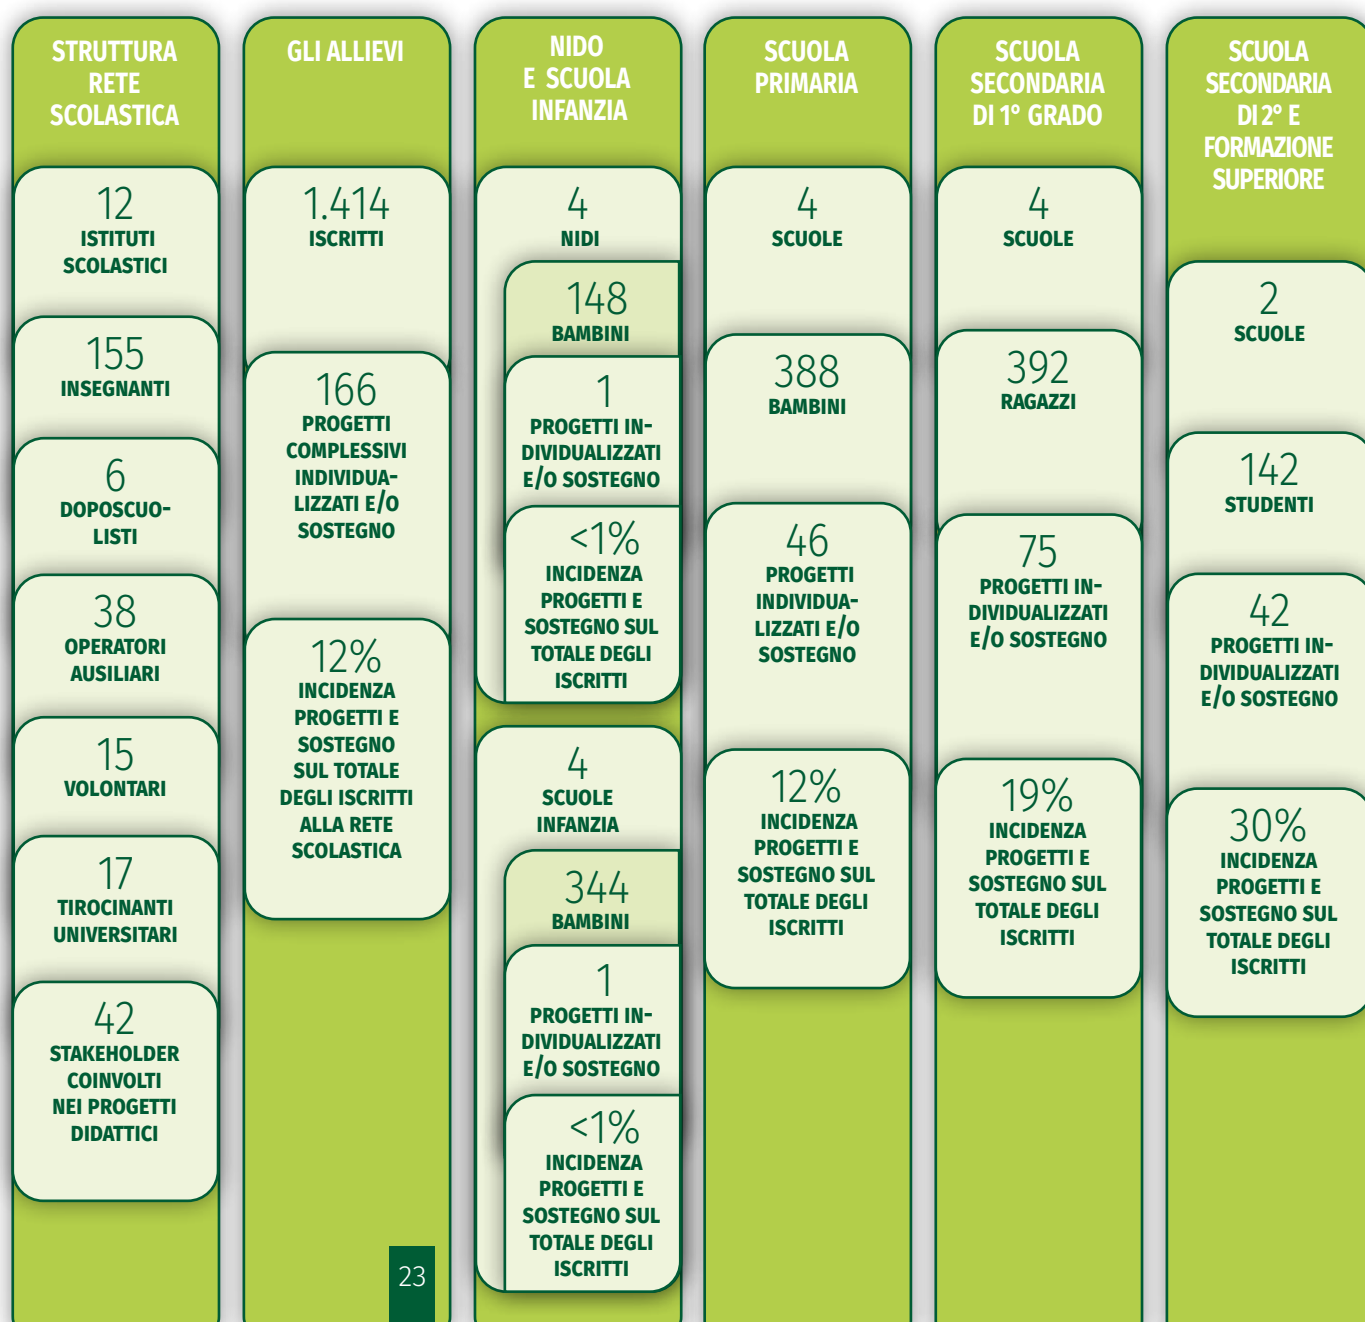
STRUTTURA RETE SCOLASTICA

12
ISTITUTI SCOLASTICI

155
INSEGNANTI

6
DOPOSCUOLISTI

38
OPERATORI AUSILIARI

15
VOLONTARI

17
TIROCINANTI UNIVERSITARI

42
STAKEHOLDER COINVOLTI NEI PROGETTI DIDATTICI

GLI ALLIEVI

1.414
ISCRITTI

166
PROGETTI COMPLESSIVI INDIVIDUALIZZATI E/O SOSTEGNO

12%
INCIDENZA PROGETTI E SOSTEGNO SUL TOTALE DEGLI ISCRITTI ALLA RETE SCOLASTICA

23

NIDO E SCUOLA INFANZIA

4
NIDI

148
BAMBINI

1
PROGETTI INDIVIDUALIZZATI E/O SOSTEGNO

<1%
INCIDENZA PROGETTI E SOSTEGNO SUL TOTALE DEGLI ISCRITTI

4
SCUOLE INFANZIA

344
BAMBINI

1
PROGETTI INDIVIDUALIZZATI E/O SOSTEGNO

<1%
INCIDENZA PROGETTI E SOSTEGNO SUL TOTALE DEGLI ISCRITTI

SCUOLA PRIMARIA

4
SCUOLE

388
BAMBINI

46
PROGETTI INDIVIDUALIZZATI E/O SOSTEGNO

12%
INCIDENZA PROGETTI E SOSTEGNO SUL TOTALE DEGLI ISCRITTI

SCUOLA SECONDARIA DI 1° GRADO

4
SCUOLE

392
RAGAZZI

75
PROGETTI INDIVIDUALIZZATI E/O SOSTEGNO

19%
INCIDENZA PROGETTI E SOSTEGNO SUL TOTALE DEGLI ISCRITTI

SCUOLA SECONDARIA DI 2° E FORMAZIONE SUPERIORE

2
SCUOLE

142
STUDENTI

42
PROGETTI INDIVIDUALIZZATI E/O SOSTEGNO

30%
INCIDENZA PROGETTI E SOSTEGNO SUL TOTALE DEGLI ISCRITTI